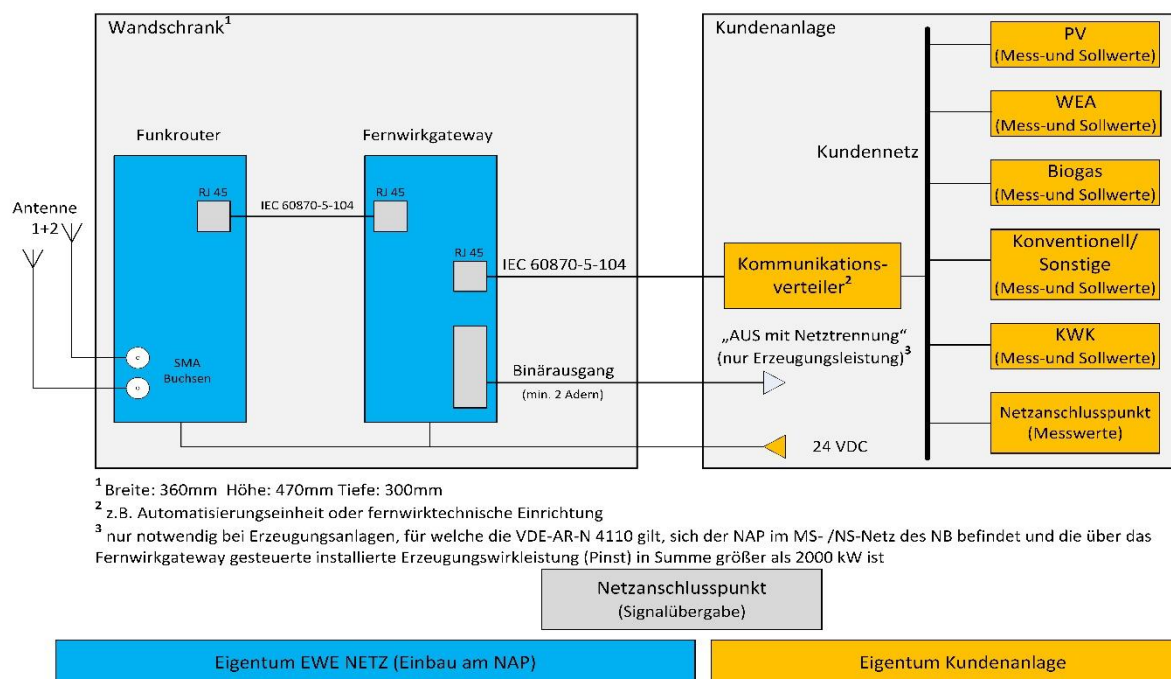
Wandschrank$^1$

Funkrouter

Fernwirkgateway

RJ 45

IEC 60870-5-104

RJ 45

RJ 45

IEC 60870-5-104

Antenne 1+2

SMA Buchsen

Binärausgang
(min. 2 Adern)

Kundenanlage

Kundennetz

Kommunikations-verteiler$^2$

„AUS mit Netztrennung“ (nur Erzeugungsleistung)$^3$

24 VDC

PV
(Mess-und Sollwerte)

WEA
(Mess-und Sollwerte)

Biogas
(Mess-und Sollwerte)

Konventionell/ Sonstige
(Mess-und Sollwerte)

KWK
(Mess-und Sollwerte)

Netzanschlusspunkt
(Messwerte)

$^1$ Breite: 360mm Höhe: 470mm Tiefe: 300mm
$^2$ z.B. Automatisierungseinheit oder fernwirktechnische Einrichtung
$^3$ nur notwendig bei Erzeugungsanlagen, für welche die VDE-AR-N 4110 gilt, sich der NAP im MS- /NS-Netz des NB befindet und die über das Fernwirkgateway gesteuerte installierte Erzeugungswirkleistung (Pinst) in Summe größer als 2000 kW ist

Netzanschlusspunkt
(Signalübergabe)

Eigentum EWE NETZ (Einbau am NAP)

Eigentum Kundenanlage